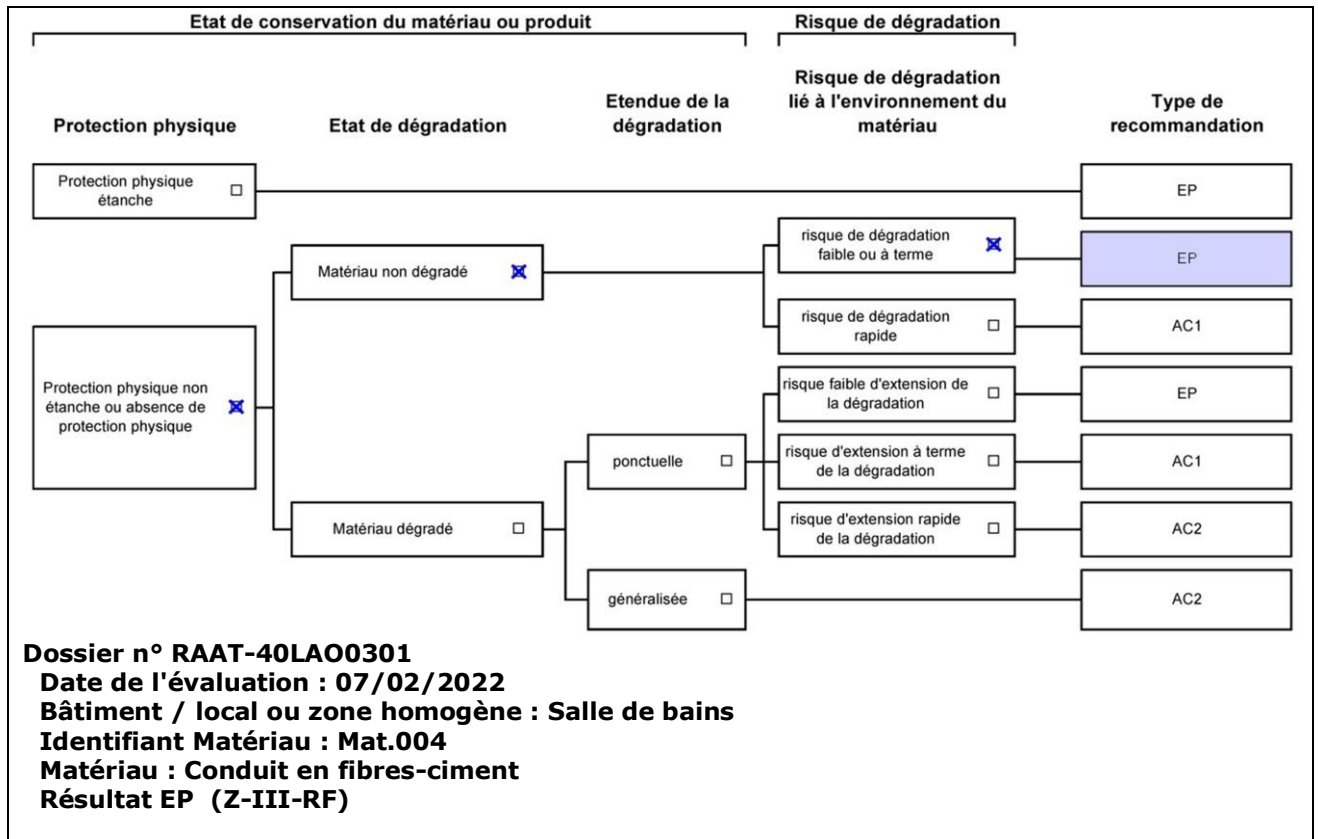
Etat de conservation du matériau ou produit

Risque de dégradation

Protection physique

Etat de dégradation

Etendue de la dégradation

Risque de dégradation lié à l'environnement du matériau

Type de recommandation

Protection physique étanche ☐

EP

Matériau non dégradé ☒

risque de dégradation faible ou à terme ☒

EP

risque de dégradation rapide ☐

AC1

Protection physique non étanche ou absence de protection physique ☒

risque faible d'extension de la dégradation ☐

EP

ponctuelle ☐

risque d'extension à terme de la dégradation ☐

AC1

Matériau dégradé ☐

risque d'extension rapide de la dégradation ☐

AC2

généralisée ☐

AC2

Dossier n° RAAT-40LAO0301
Date de l'évaluation : 07/02/2022
Bâtiment / local ou zone homogène : Salle de bains
Identifiant Matériau : Mat.004
Matériau : Conduit en fibres-ciment
Résultat EP (Z-III-RF)